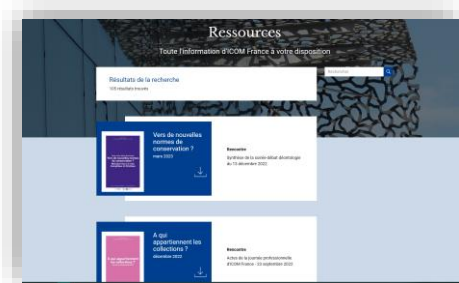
Ressources

Toute l'information d'ICOM France à votre disposition

Rechercher

Résultats de la recherche

103 résultats trouvés

Vers de nouvelles normes de conservation ?

mars 2023

Rencontre

Synthèse de la soirée-débat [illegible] du 15 décembre 2022

A qui appartiennent les collections ?

décembre 2022

Rencontre

Actes de la journée professionnelle d'ICOM France - 23 septembre 2022